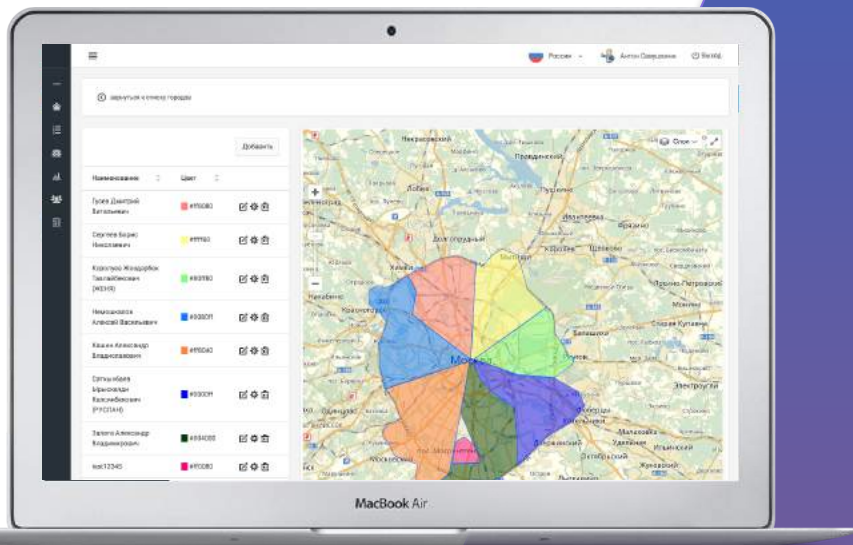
Русский
Антон Свиридов
Выход
вернуться к списку городов
Добавить
| Наименование | Цвет | |
|---|---|---|
| Гусев Дмитрий Витальевич | #ff8080 | |
| Сергеев Борис Николаевич | #ffff80 | |
| Кораблев Жандарбек Тахлабекович (ЖЕНЯ) | #80ff80 | |
| Никишин Алексей Васильевич | #0080ff | |
| Кашин Александр Владиславович | #ff8040 | |
| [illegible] (РУСЛАН) | #0000ff | |
| Заготов Александр Владимирович | #004000 | |
| test12345 | #ff0080 | |
Слои
Москва
Красногорск
Химки
Долгопрудный
Мытищи
Королёв
Балашиха
Реутов
Люберцы
Дзержинский
Котельники
Жуковский
Электроугли
Старая Купавна
MacBook Air